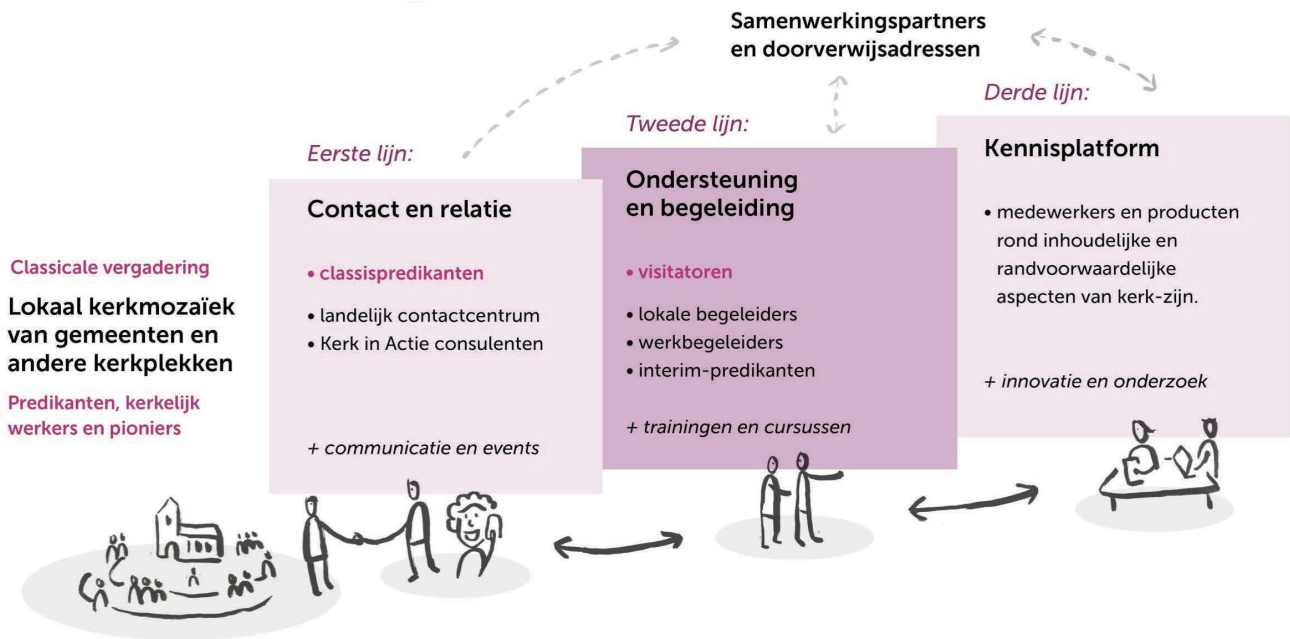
Samenwerkingspartners en doorverwijsadressen

Classicale vergadering

Lokaal kerkmozaïek van gemeenten en andere kerkplekken

Predikanten, kerkelijk werkers en pioniers

Eerste lijn:

Contact en relatie

• classispredikanten

• landelijk contactcentrum
• Kerk in Actie consulenten

+ communicatie en events

Tweede lijn:

Ondersteuning en begeleiding

• visitatoren

• lokale begeleiders
• werkbegeleiders
• interim-predikanten

+ trainingen en cursussen

Derde lijn:

Kennisplatform

• medewerkers en producten rond inhoudelijke en randvoorwaardelijke aspecten van kerk-zijn.

+ innovatie en onderzoek